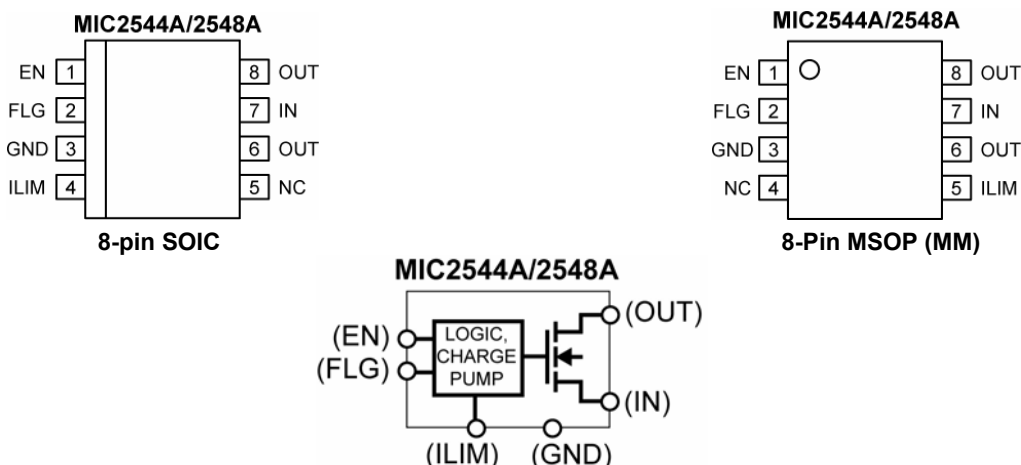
MIC2544A/2548A

EN 1
FLG 2
GND 3
ILIM 4

8 OUT
7 IN
6 OUT
5 NC

8-pin SOIC

MIC2544A/2548A

EN 1
FLG 2
GND 3
NC 4

8 OUT
7 IN
6 OUT
5 ILIM

8-Pin MSOP (MM)

MIC2544A/2548A

(EN)
(FLG)
LOGIC, CHARGE PUMP
(OUT)
(IN)
(ILIM)
(GND)